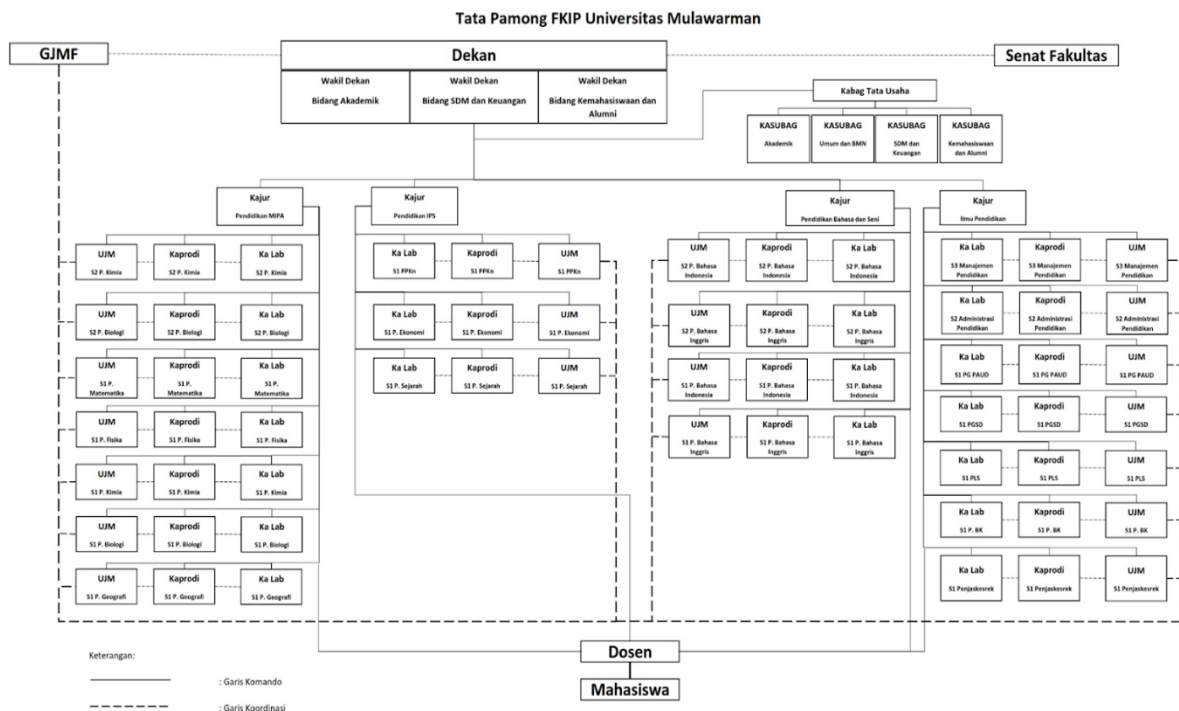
Tata Pamong FKIP Universitas Mulawarman

GJMF

Dekan

Senat Fakultas

Wakil Dekan Bidang Akademik

Wakil Dekan Bidang SDM dan Keuangan

Wakil Dekan Bidang Kemahasiswaan dan Alumni

Kabag Tata Usaha

KASUBAG Akademik

KASUBAG Umum dan BMN

KASUBAG SDM dan Keuangan

KASUBAG Kemahasiswaan dan Alumni

Kajur Pendidikan MIPA

UJM S2 P. Kimia | Kaprodi S2 P. Kimia | Ka Lab S2 P. Kimia

UJM S2 P. Biologi | Kaprodi S2 P. Biologi | Ka Lab S2 P. Biologi

UJM S1 P. Matematika | Kaprodi S1 P. Matematika | Ka Lab S1 P. Matematika

UJM S1 P. Fisika | Kaprodi S1 P. Fisika | Ka Lab S1 P. Fisika

UJM S1 P. Kimia | Kaprodi S1 P. Kimia | Ka Lab S1 P. Kimia

UJM S1 P. Biologi | Kaprodi S1 P. Biologi | Ka Lab S1 P. Biologi

UJM S1 P. Geografi | Kaprodi S1 P. Geografi | Ka Lab S1 P. Geografi

Kajur Pendidikan IPS

Ka Lab S1 PPKn | Kaprodi S1 PPKn | UJM S1 PPKn

Ka Lab S1 P. Ekonomi | Kaprodi S1 P. Ekonomi | UJM S1 P. Ekonomi

Ka Lab S1 P. Sejarah | Kaprodi S1 P. Sejarah | UJM S1 P. Sejarah

Kajur Pendidikan Bahasa dan Seni

UJM S2 P. Bahasa Indonesia | Kaprodi S2 P. Bahasa Indonesia | Ka Lab S2 P. Bahasa Indonesia

UJM S2 P. Bahasa Inggris | Kaprodi S2 P. Bahasa Inggris | Ka Lab S2 P. Bahasa Inggris

UJM S1 P. Bahasa Indonesia | Kaprodi S1 P. Bahasa Indonesia | Ka Lab S1 P. Bahasa Indonesia

UJM S1 P. Bahasa Inggris | Kaprodi S1 P. Bahasa Inggris | Ka Lab S1 P. Bahasa Inggris

Kajur Ilmu Pendidikan

Ka Lab S3 Manajemen Pendidikan | Kaprodi S3 Manajemen Pendidikan | UJM S3 Manajemen Pendidikan

Ka Lab S2 Administrasi Pendidikan | Kaprodi S2 Administrasi Pendidikan | UJM S2 Administrasi Pendidikan

Ka Lab S1 PG PAUD | Kaprodi S1 PG PAUD | UJM S1 PG PAUD

Ka Lab S1 PGSD | Kaprodi S1 PGSD | UJM S1 PGSD

Ka Lab S1 PLS | Kaprodi S1 PLS | UJM S1 PLS

Ka Lab S1 P. BK | Kaprodi S1 P. BK | UJM S1 P. BK

Ka Lab S1 Penjaskesrek | Kaprodi S1 Penjaskesrek | UJM S1 Penjaskesrek

Dosen

Mahasiswa

Keterangan:

: Garis Komando

: Garis Koordinasi